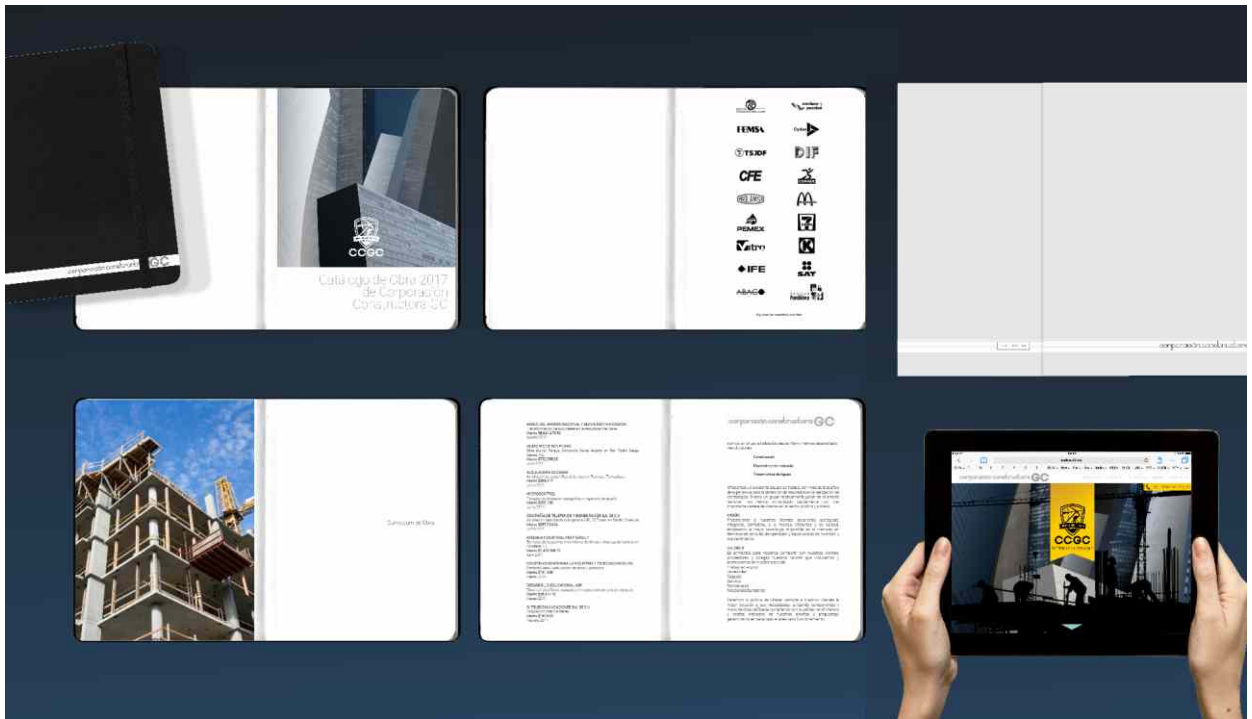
corporación constructora GC

CCGC

Catálogo de Obra 2017 de Corporación Constructora GC

FEMSA

TSJDF

DIF

CFE

PEMEX

IFE

SAT

ABACO

Curriculum de Obra

corporación constructora GC

corporación constructora GC

CCGC

corporación constructora GC

corporación constructora GC